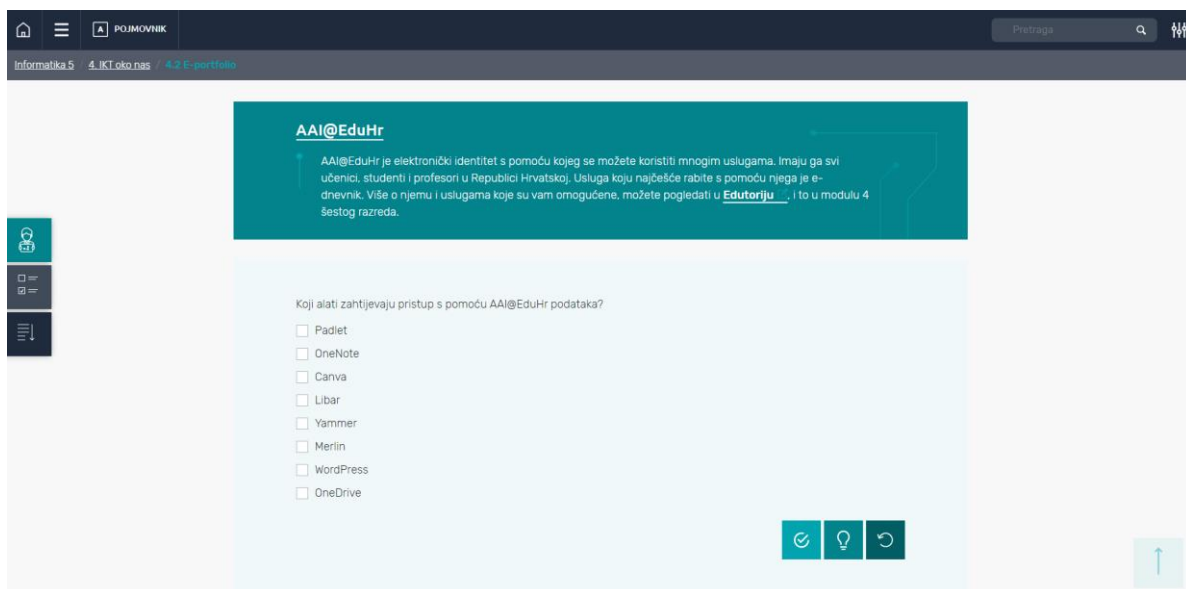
POJMOVNIK

Pretraga

Informatika 5 / 4. IKT oko nas / 4.2 E-portfolio

AAI@EduHr

AAI@EduHr je elektronički identitet s pomoću kojeg se možete koristiti mnogim uslugama. Imaju ga svi učenici, studenti i profesori u Republici Hrvatskoj. Usluga koju najčešće rabite s pomoću njega je e-dnevnik. Više o njemu i uslugama koje su vam omogućene, možete pogledati u Edutoriju, i to u modulu 4 šestog razreda.

Koji alati zahtijevaju pristup s pomoću AAI@EduHr podataka?

Padlet
OneNote
Canva
Libar
Yammer
Merlin
WordPress
OneDrive